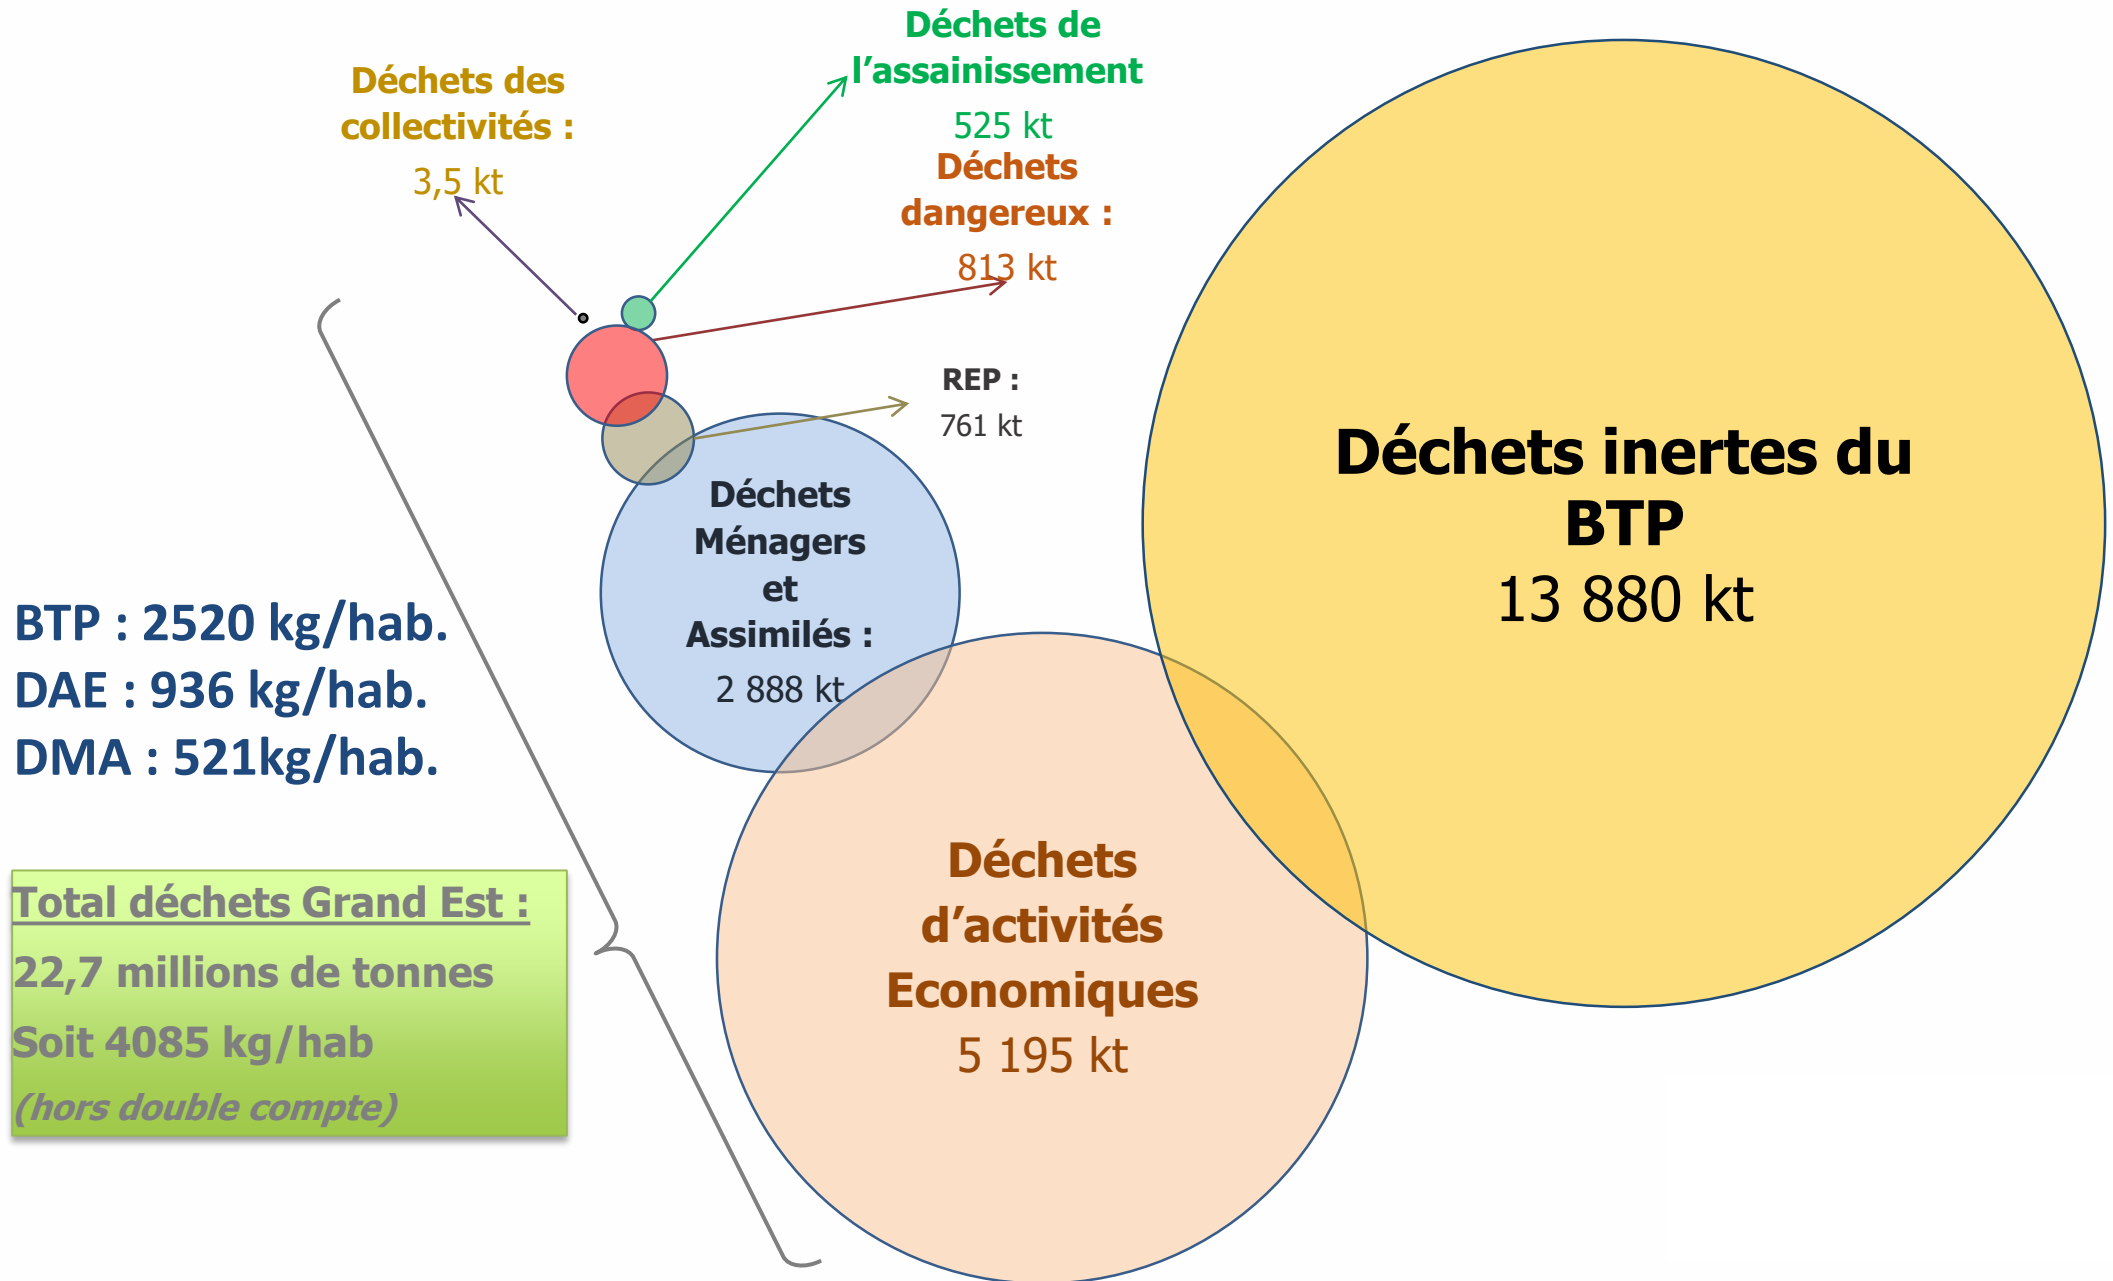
Déchets des collectivités :
3,5 kt

Déchets de l'assainissement
525 kt

Déchets dangereux :
813 kt

REP :
761 kt

Déchets Ménagers et Assimilés :
2 888 kt

Déchets inertes du BTP
13 880 kt

Déchets d'activités Economiques
5 195 kt

BTP : 2520 kg/hab.
DAE : 936 kg/hab.
DMA : 521kg/hab.

Total déchets Grand Est :
22,7 millions de tonnes
Soit 4085 kg/hab
(hors double compte)